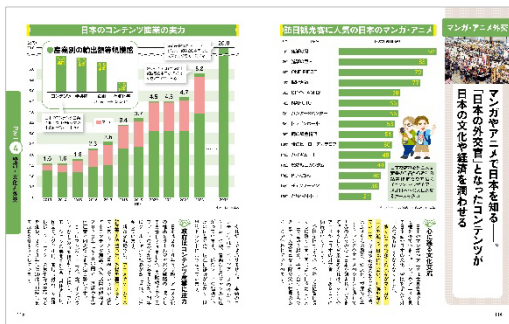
日本のコンテンツ産業の実力

訪日観光客に人気の日本のマンガ・アニメ

マンガ・アニメ外交

マンガやアニメで日本を知る——。「日本の外交官」となったコンテンツが日本の文化や経済を潤わせる

1.5
1.6
1.8
2.3
3.4
3.7
4.5
4.5
4.7
5.2

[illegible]